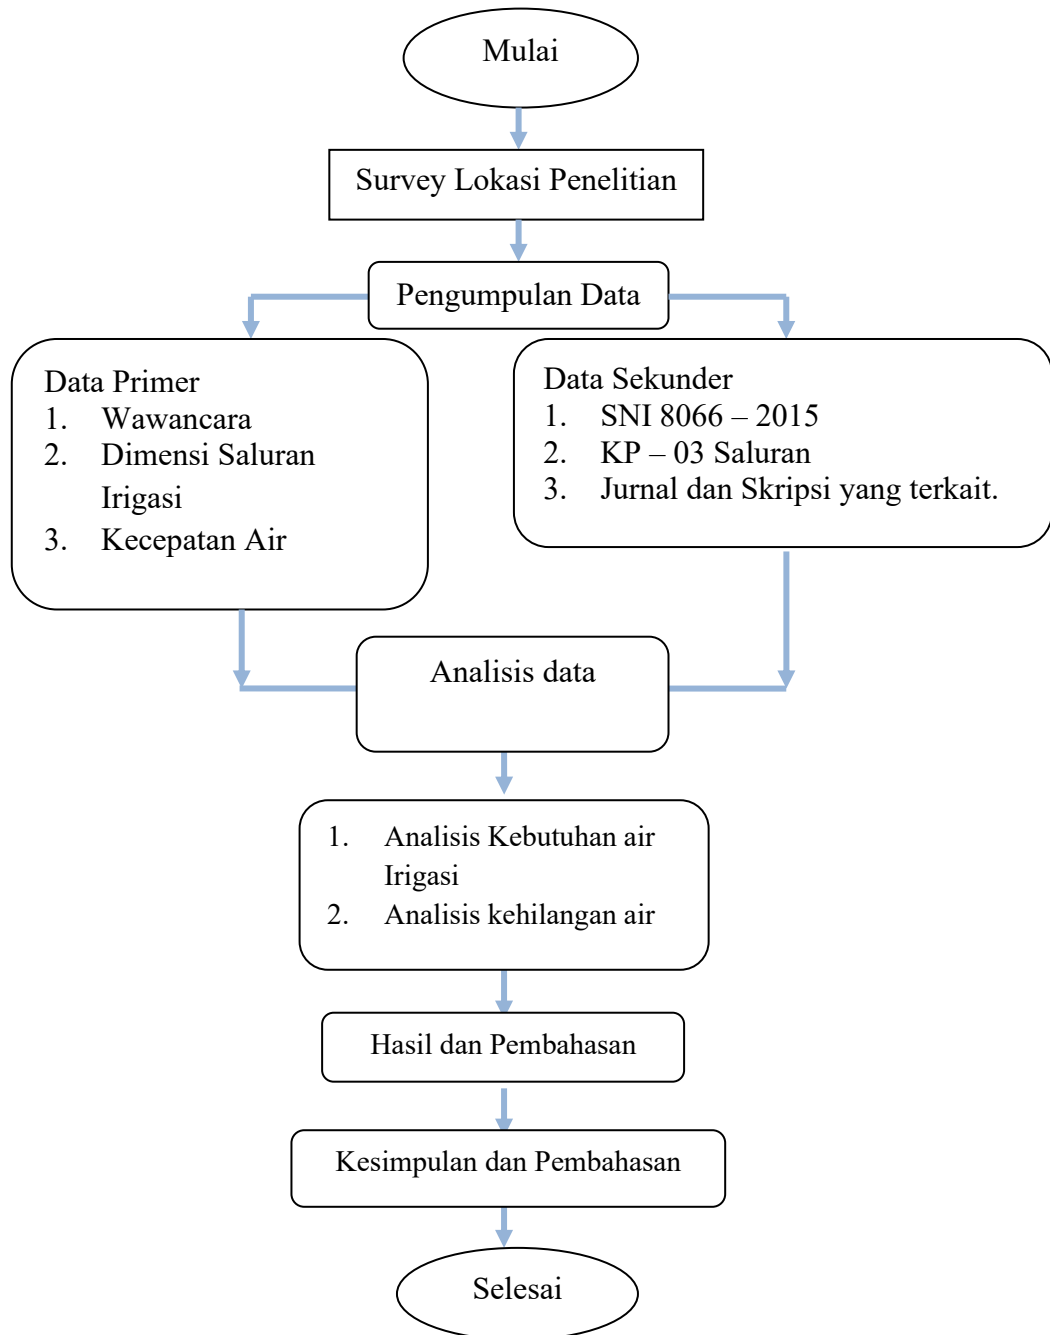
Mulai

Survey Lokasi Penelitian

Pengumpulan Data

Data Primer
1. Wawancara
2. Dimensi Saluran Irigasi
3. Kecepatan Air

Data Sekunder
1. SNI 8066 – 2015
2. KP – 03 Saluran
3. Jurnal dan Skripsi yang terkait.

Analisis data

1. Analisis Kebutuhan air Irigasi
2. Analisis kehilangan air

Hasil dan Pembahasan

Kesimpulan dan Pembahasan

Selesai